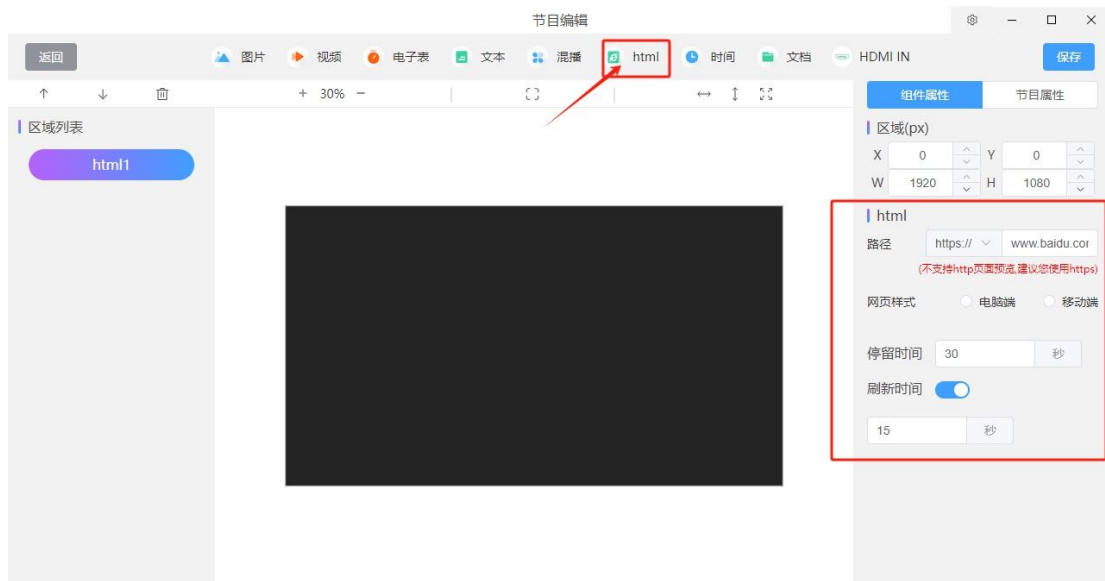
节目编辑

返回 图片 视频 电子表 文本 混播 html 时间 文档 HDMI IN 保存

+ 30% −

区域列表

html1

组件属性 节目属性

区域(px)

X 0 Y 0
W 1920 H 1080

html

路径 https:// www.baidu.cor

(不支持http页面预览,建议您使用https)

网页样式 电脑端 移动端

停留时间 30 秒

刷新时间

15 秒